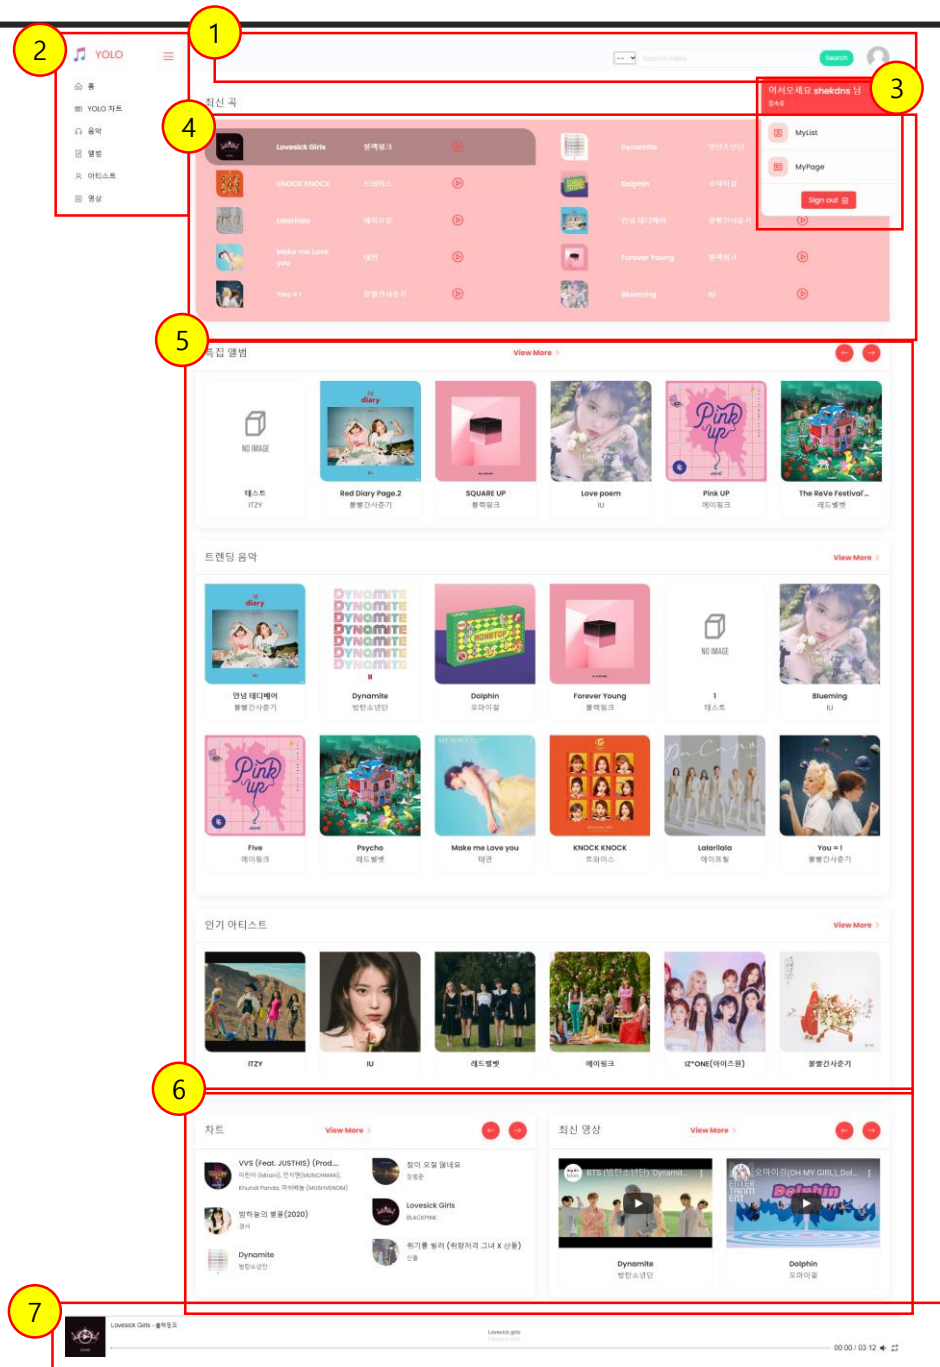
1
2
YOLO
홈
YOLO 차트
음악
앨범
아티스트
영상
Search
3
어서오세요 shekdns 님
MyList
MyPage
Sign out
최신 곡
4
Lovesick Girls 블랙핑크
KNOCK KNOCK 트와이스
Lalarilala 에이프릴
Make me Love you 태연
You = I 볼빨간사춘기
Dynamite 방탄소년단
Dolphin 오마이걸
안녕 대디베어 볼빨간사춘기
Forever Young 블랙핑크
Blueming IU
5
특집 앨범
View More
NO IMAGE
테스트
ITZY
Red Diary Page.2
볼빨간사춘기
SQUARE UP
블랙핑크
Love poem
IU
Pink UP
에이핑크
The ReVe Festival'...
레드벨벳
트렌딩 음악
View More
안녕 대디베어
볼빨간사춘기
Dynamite
방탄소년단
Dolphin
오마이걸
Forever Young
블랙핑크
NO IMAGE
1
테스트
Blueming
IU
Five
에이핑크
Psycho
레드벨벳
Make me Love you
태연
KNOCK KNOCK
트와이스
Lalarilala
에이프릴
You = I
볼빨간사춘기
인기 아티스트
View More
ITZY
IU
레드벨벳
에이핑크
IZ*ONE(아이즈원)
볼빨간사춘기
6
차트
View More
VVS (Feat. JUSTHIS) (Prod...
미란이 (Mirani), 먼치맨(MUNCHMAN), Khundi Panda, 머쉬베놈 (MUSHVENOM)
방하늘의 별을(2020)
경서
Dynamite
방탄소년단
잠이 오질 않네요
장범준
Lovesick Girls
BLACKPINK
취기를 빌려 (취향저격 그녀 X 산들)
산들
최신 영상
View More
BTS (방탄소년단) 'Dynamit...
오마이걸(OH MY GIRL)_Dol...
Dynamite
방탄소년단
Dolphin
오마이걸
7
Lovesick Girls - 블랙핑크
Lovesick girls
00:00 / 03:12